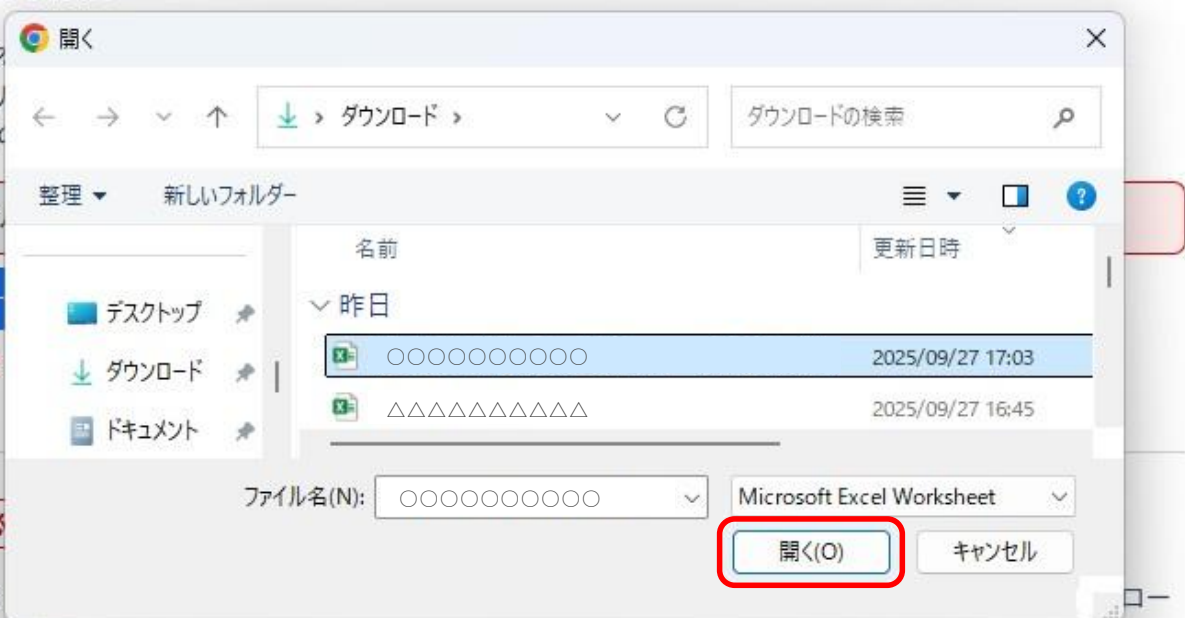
開く

ダウンロード >

ダウンロードの検索

整理 ▾ 新しいフォルダー

デスクトップ
ダウンロード
ドキュメント

名前 更新日時

昨日

○○○○○○○○○○ 2025/09/27 17:03
△△△△△△△△△△ 2025/09/27 16:45

ファイル名(N): ○○○○○○○○○○

Microsoft Excel Worksheet

開く(O) キャンセル

ロー